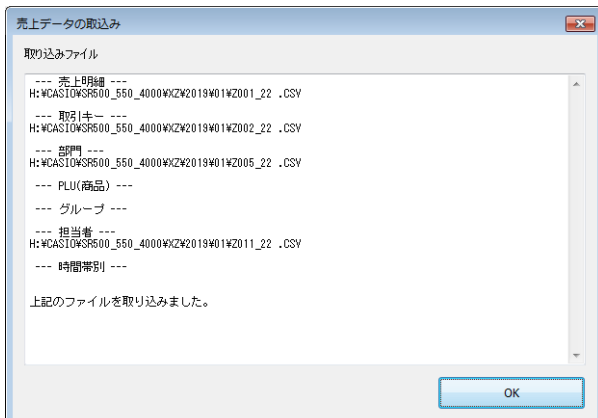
売上データの取込み

取り込みファイル

--- 売上明細 ---
H:¥CASIO¥SR500_550_4000¥XZ¥2019¥01¥Z001_22 .CSV

--- 取引キー ---
H:¥CASIO¥SR500_550_4000¥XZ¥2019¥01¥Z002_22 .CSV

--- 部門 ---
H:¥CASIO¥SR500_550_4000¥XZ¥2019¥01¥Z005_22 .CSV

--- PLU(商品) ---

--- グループ ---

--- 担当者 ---
H:¥CASIO¥SR500_550_4000¥XZ¥2019¥01¥Z011_22 .CSV

--- 時間帯別 ---

上記のファイルを取り込みました。

OK